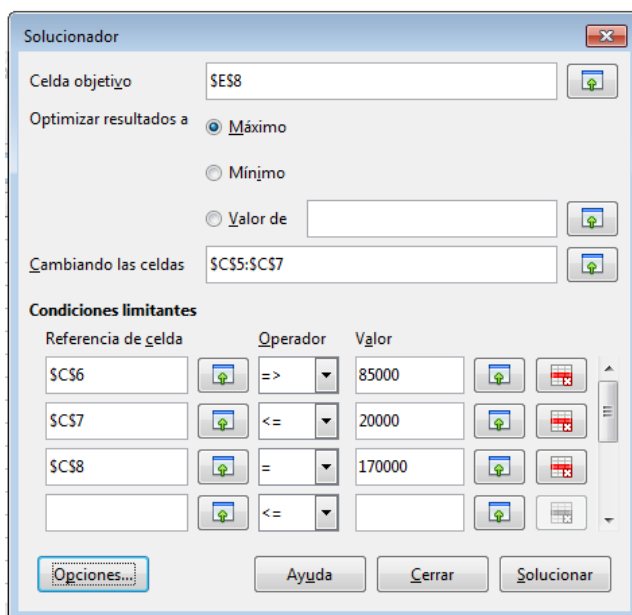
Solucionador

Celda objetivo $E$8

Optimizar resultados a

Máximo

Mínimo

Valor de

Cambiando las celdas $C$5:$C$7

Condiciones limitantes

| Referencia de celda | Operador | Valor |
|---|---|---|
| $C$6 | => | 85000 |
| $C$7 | <= | 20000 |
| $C$8 | = | 170000 |
| | <= | |

Opciones...

Ayuda

Cerrar

Solucionar